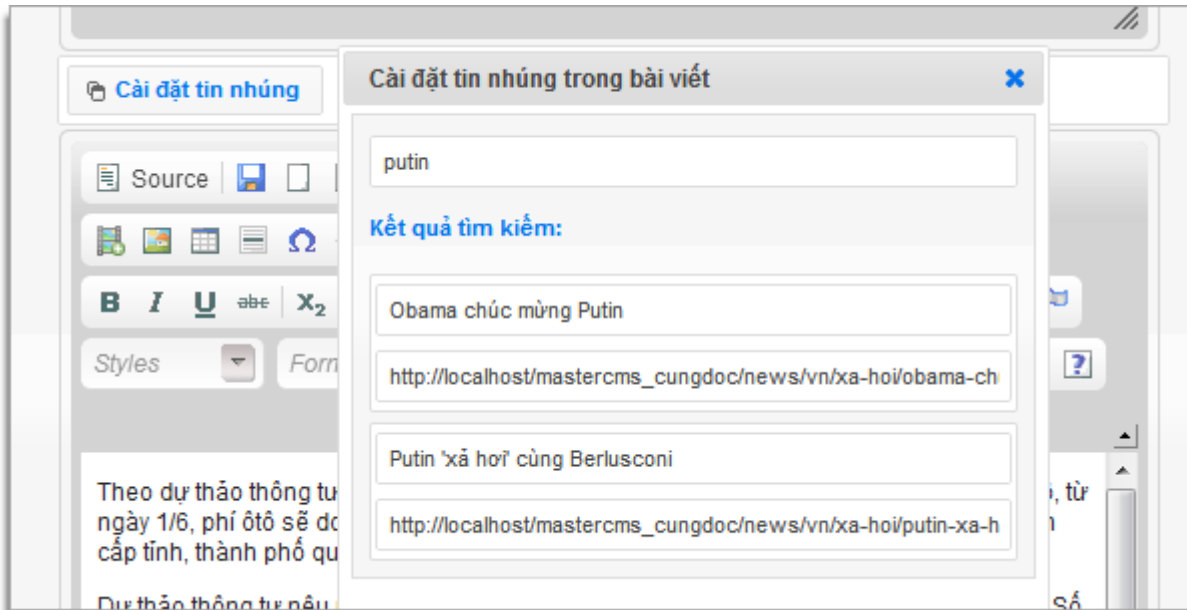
Cài đặt tin nhúng

Source

$X_2$

Styles

Form

Cài đặt tin nhúng trong bài viết

putin

Kết quả tìm kiếm:

Obama chúc mừng Putin

http://localhost/mastercms_cungdoc/news/vn/xa-hoi/obama-ch

Putin 'xả hơi' cùng Berlusconi

http://localhost/mastercms_cungdoc/news/vn/xa-hoi/putin-xa-h

Theo dự thảo thông tư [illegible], từ ngày 1/6, phí ôtô sẽ do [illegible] cấp tỉnh, thành phố qu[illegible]

Dự thảo thông tư nêu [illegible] Số